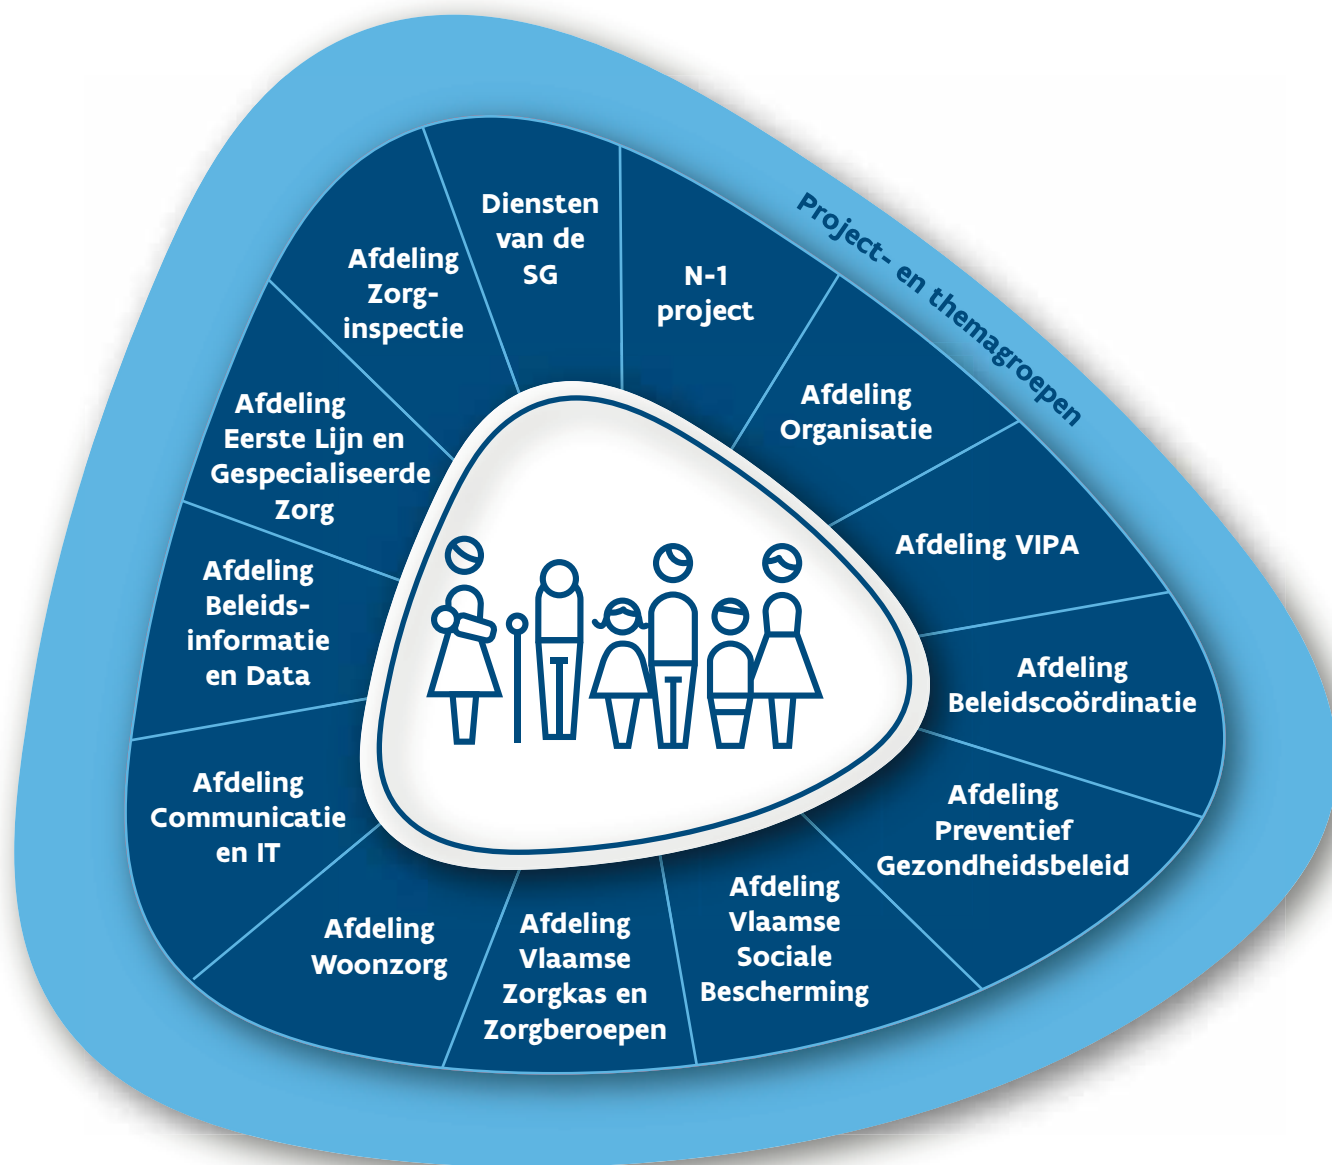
Diensten van de SG

N-1 project

Project- en themagroepen

Afdeling Organisatie

Afdeling VIPA

Afdeling Beleidscoördinatie

Afdeling Preventief Gezondheidsbeleid

Afdeling Vlaamse Sociale Bescherming

Afdeling Vlaamse Zorgkas en Zorgberoepen

Afdeling Woonzorg

Afdeling Communicatie en IT

Afdeling Beleidsinformatie en Data

Afdeling Eerste Lijn en Gespecialiseerde Zorg

Afdeling Zorginspectie